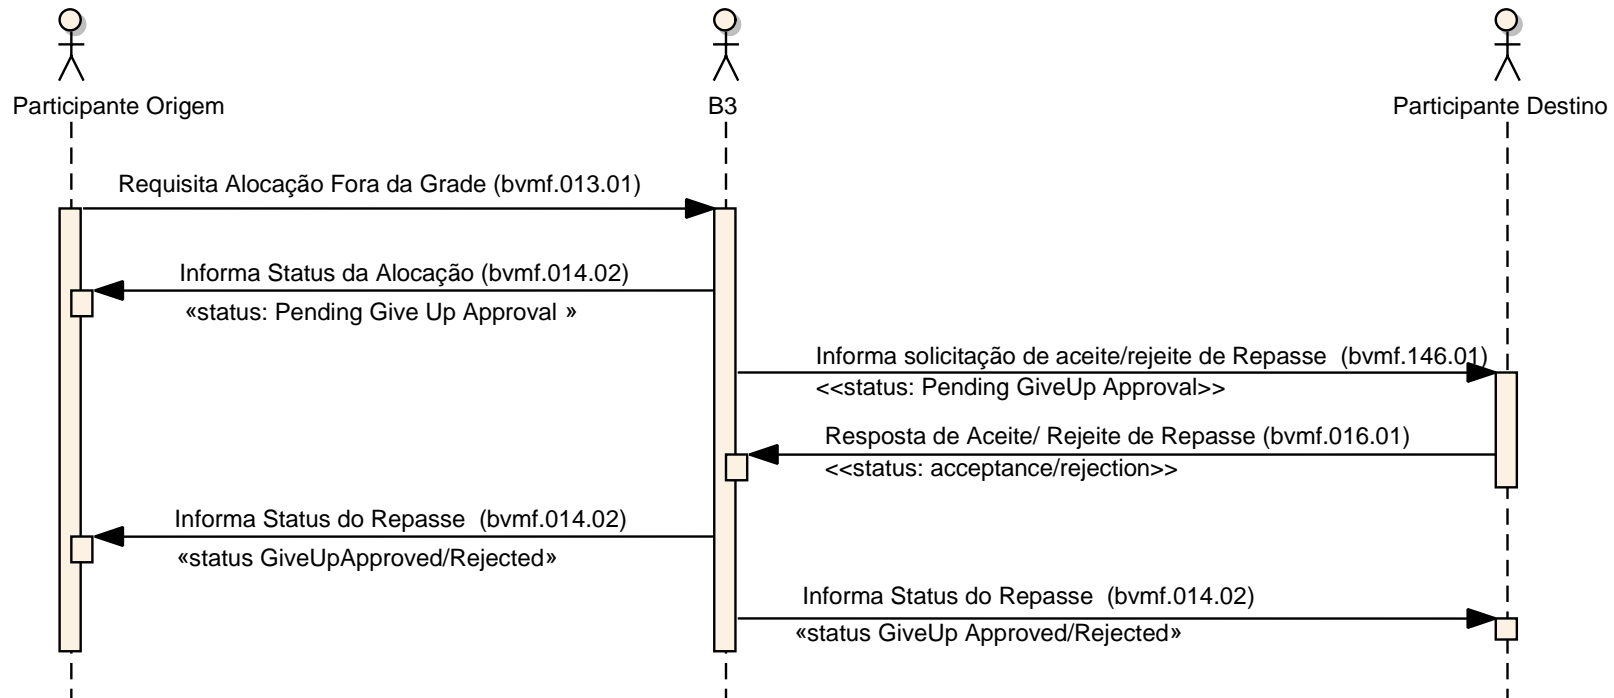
Participante Origem

B3

Participante Destino

Requisita Alocação Fora da Grade (bvmf.013.01)

Informa Status da Alocação (bvmf.014.02)
«status: Pending Give Up Approval »

Informa solicitação de aceite/rejeite de Repasse (bvmf.146.01)
<<status: Pending GiveUp Approval>>

Resposta de Aceite/ Rejeite de Repasse (bvmf.016.01)
<<status: acceptance/rejection>>

Informa Status do Repasse (bvmf.014.02)
«status GiveUpApproved/Rejected»

Informa Status do Repasse (bvmf.014.02)
«status GiveUp Approved/Rejected»